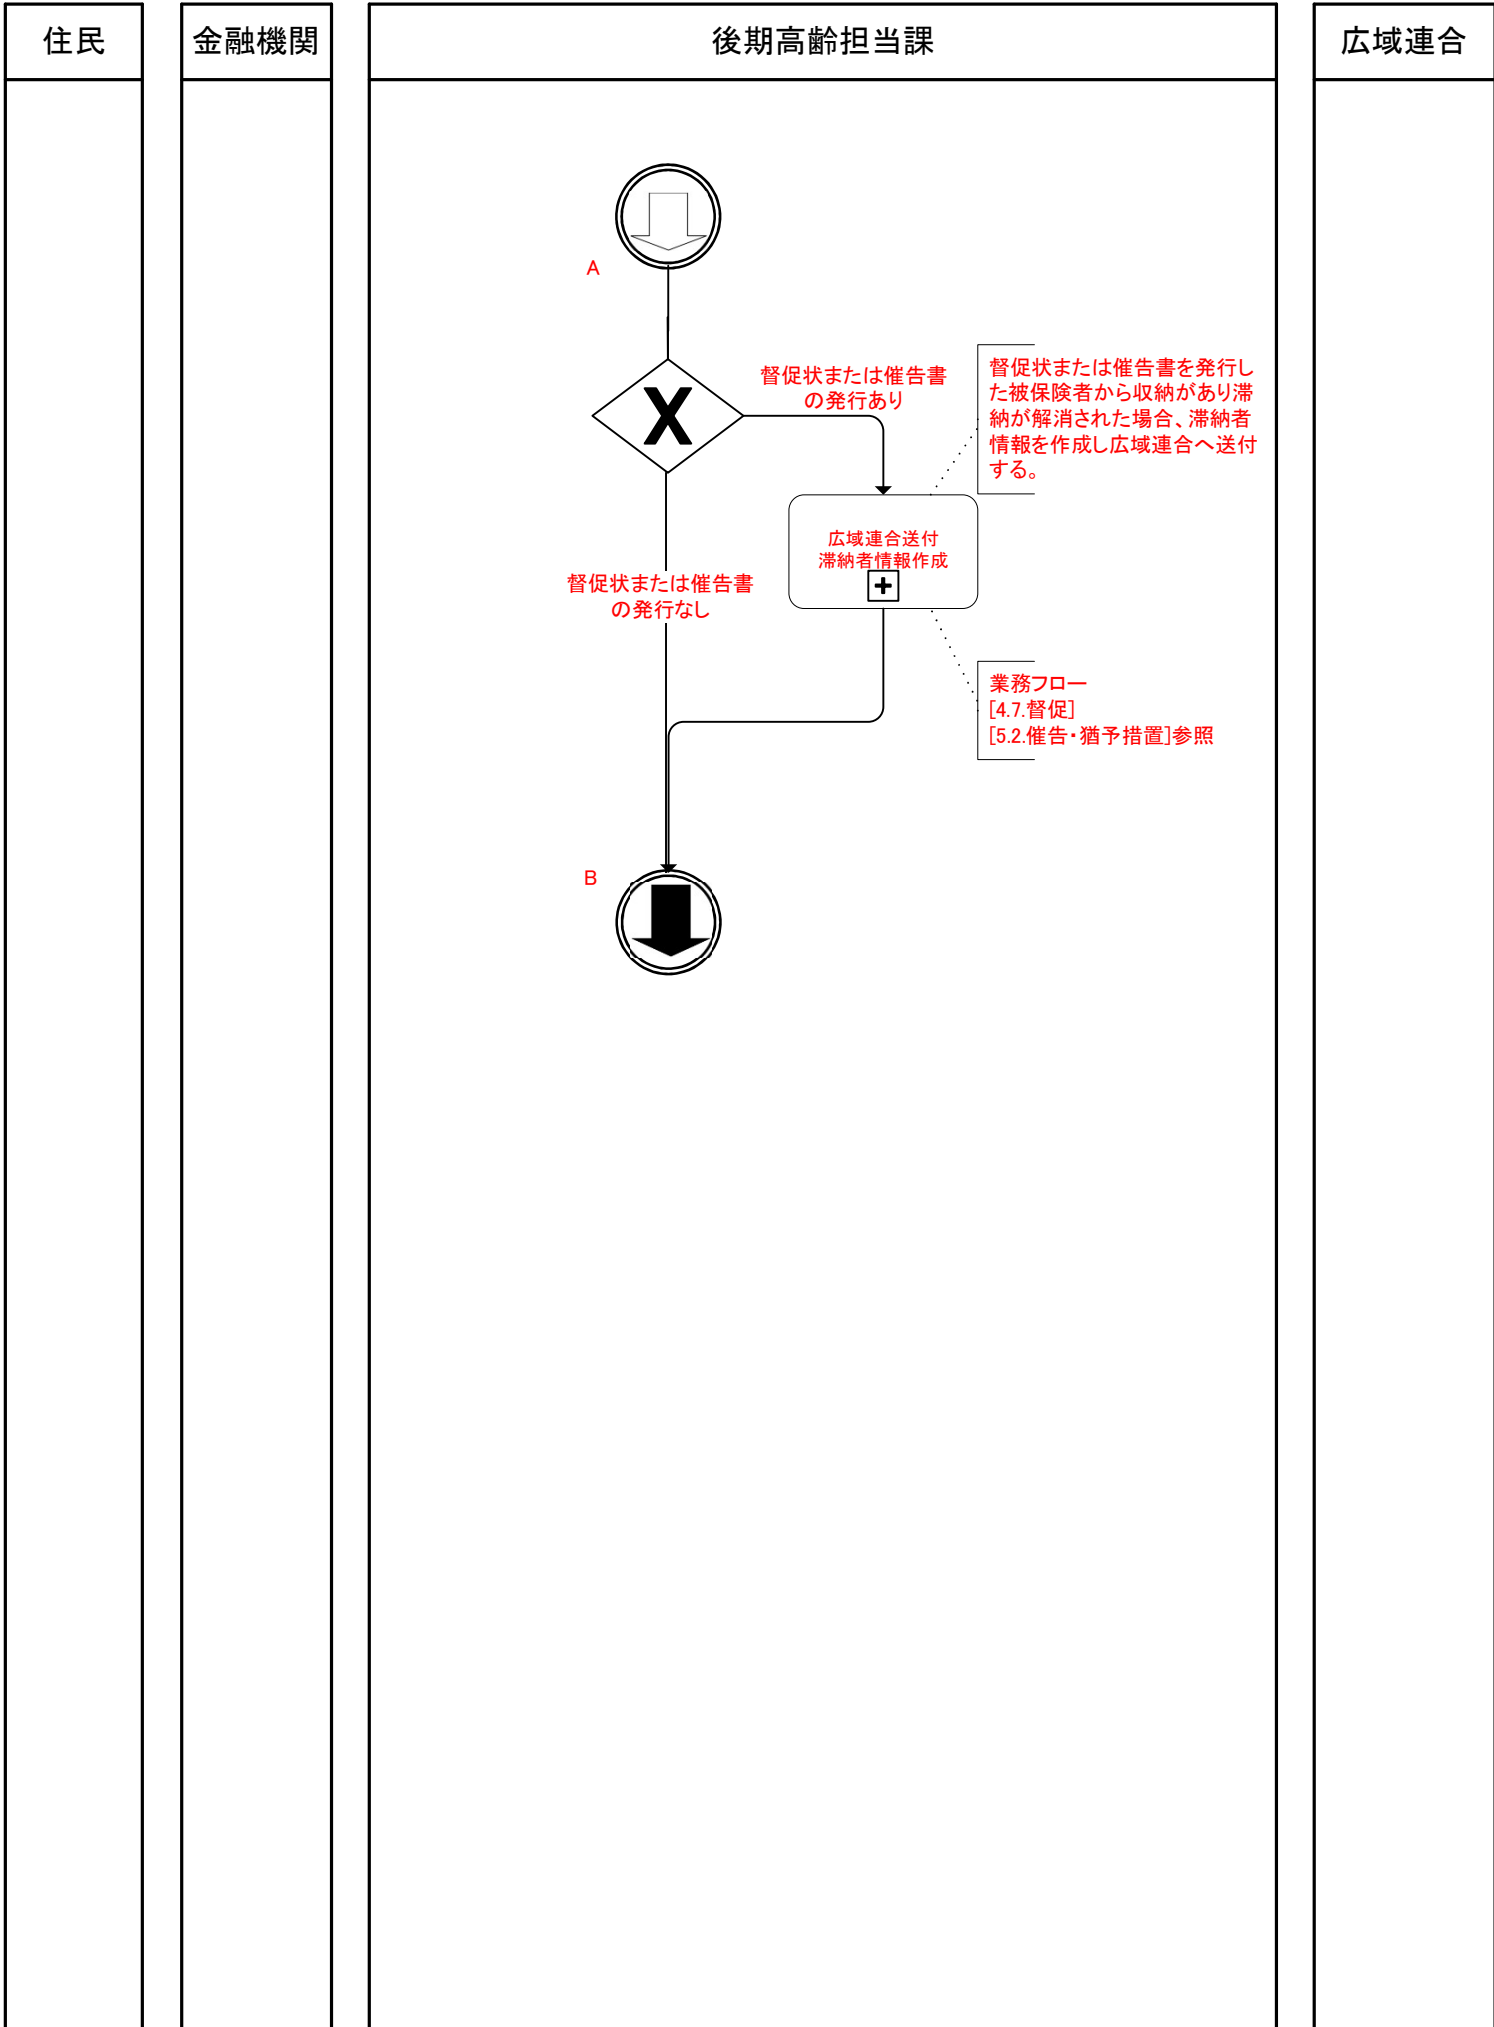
住民

金融機関

後期高齢担当課

広域連合

A

督促状または催告書の発行あり

督促状または催告書を発行した被保険者から収納があり滞納が解消された場合、滞納者情報を作成し広域連合へ送付する。

広域連合送付
滞納者情報作成

督促状または催告書の発行なし

業務フロー
[4.7.督促]
[5.2.催告・猶予措置]参照

B